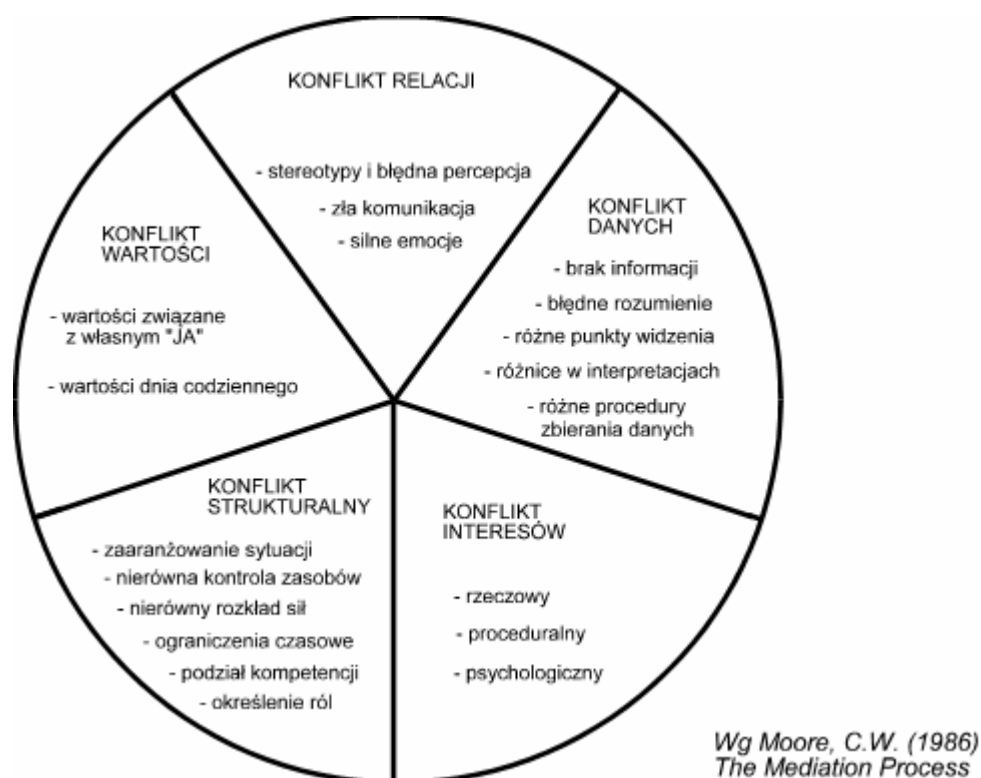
KONFLIKT RELACJI

- stereotypy i błędna percepcja
- zła komunikacja
- silne emocje

KONFLIKT DANYCH

- brak informacji
- błędne rozumienie
- różne punkty widzenia
- różnice w interpretacjach
- różne procedury zbierania danych

KONFLIKT WARTOŚCI

- wartości związane z własnym "JA"
- wartości dnia codziennego

KONFLIKT STRUKTURALNY

- zaaranżowanie sytuacji
- nierówna kontrola zasobów
- nierówny rozkład sił
- ograniczenia czasowe
- podział kompetencji
- określenie ról

KONFLIKT INTERESÓW

- rzeczowy
- proceduralny
- psychologiczny

Wg Moore, C.W. (1986) The Mediation Process